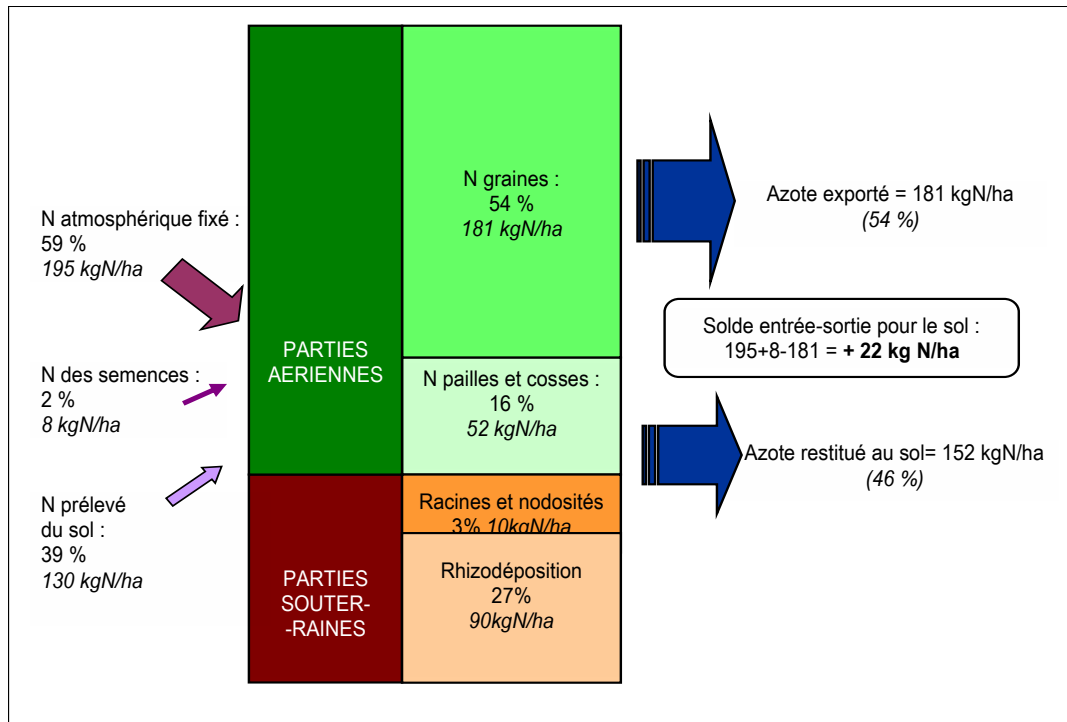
N atmosphérique fixé :
59 %
*195 kgN/ha*

N des semences :
2 %
*8 kgN/ha*

N prélevé du sol :
39 %
*130 kgN/ha*

PARTIES AERIENNES

PARTIES SOUTER--RAINES

N graines :
54 %
*181 kgN/ha*

N pailles et cosses :
16 %
*52 kgN/ha*

Racines et nodosités
3% *10kgN/ha*

Rhizodéposition
27%
*90kgN/ha*

Azote exporté = 181 kgN/ha
*(54 %)*

Solde entrée-sortie pour le sol :
195+8-181 = **+ 22 kg N/ha**

Azote restitué au sol= 152 kgN/ha
*(46 %)*